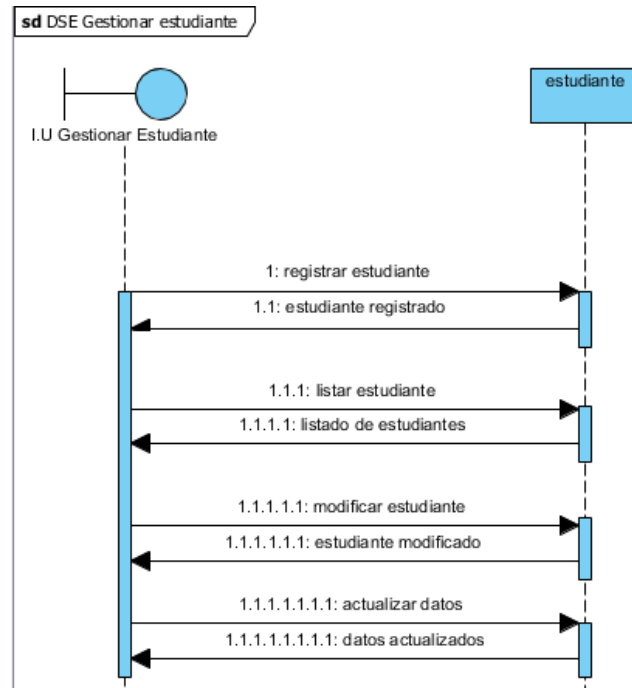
sd DSE Gestionar estudiante

I.U Gestionar Estudiante

estudiante

1: registrar estudiante

1.1: estudiante registrado

1.1.1: listar estudiante

1.1.1.1: listado de estudiantes

1.1.1.1.1: modificar estudiante

1.1.1.1.1.1: estudiante modificado

1.1.1.1.1.1.1: actualizar datos

1.1.1.1.1.1.1.1: datos actualizados